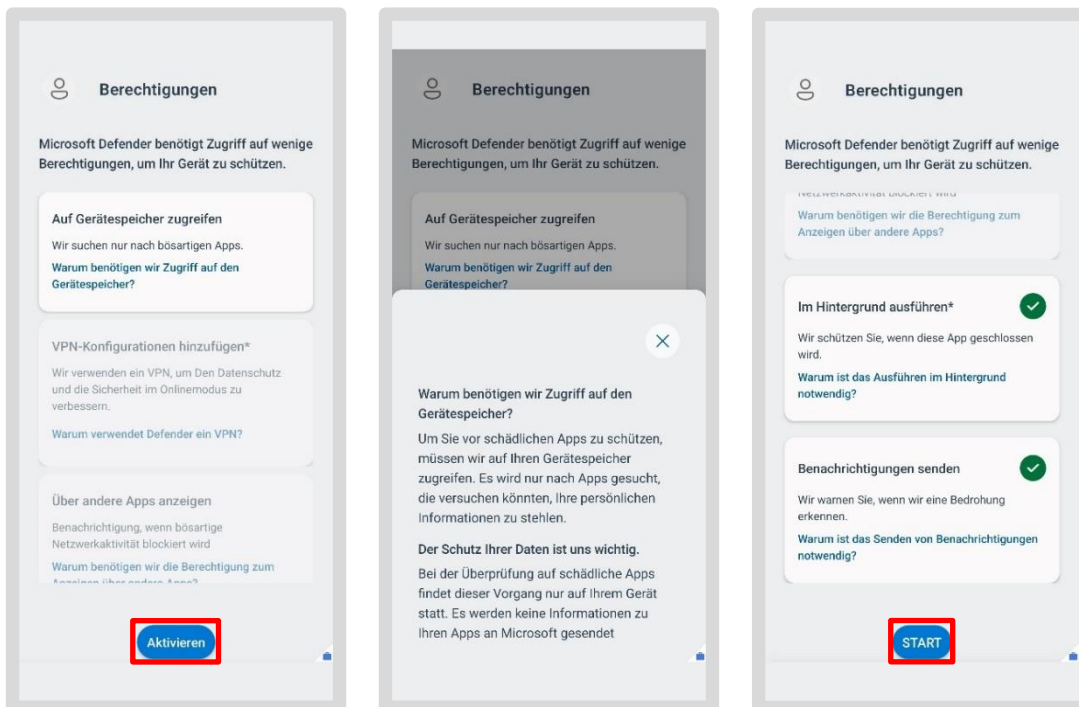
Berechtigungen

Microsoft Defender benötigt Zugriff auf wenige Berechtigungen, um Ihr Gerät zu schützen.

Auf Gerätespeicher zugreifen

Wir suchen nur nach bösartigen Apps.

Warum benötigen wir Zugriff auf den Gerätespeicher?

VPN-Konfigurationen hinzufügen*

Wir verwenden ein VPN, um Den Datenschutz und die Sicherheit im Onlinemodus zu verbessern.

Warum verwendet Defender ein VPN?

Über andere Apps anzeigen

Benachrichtigung, wenn bösartige Netzwerkaktivität blockiert wird

Warum benötigen wir die Berechtigung zum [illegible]

Aktivieren

Berechtigungen

Microsoft Defender benötigt Zugriff auf wenige Berechtigungen, um Ihr Gerät zu schützen.

Auf Gerätespeicher zugreifen

Wir suchen nur nach bösartigen Apps.

Warum benötigen wir Zugriff auf den Gerätespeicher?

Warum benötigen wir Zugriff auf den Gerätespeicher?

Um Sie vor schädlichen Apps zu schützen, müssen wir auf Ihren Gerätespeicher zugreifen. Es wird nur nach Apps gesucht, die versuchen könnten, Ihre persönlichen Informationen zu stehlen.

Der Schutz Ihrer Daten ist uns wichtig.

Bei der Überprüfung auf schädliche Apps findet dieser Vorgang nur auf Ihrem Gerät statt. Es werden keine Informationen zu Ihren Apps an Microsoft gesendet

Berechtigungen

Microsoft Defender benötigt Zugriff auf wenige Berechtigungen, um Ihr Gerät zu schützen.

Netzwerkaktivität blockiert wird

Warum benötigen wir die Berechtigung zum Anzeigen über andere Apps?

Im Hintergrund ausführen*

Wir schützen Sie, wenn diese App geschlossen wird.

Warum ist das Ausführen im Hintergrund notwendig?

Benachrichtigungen senden

Wir warnen Sie, wenn wir eine Bedrohung erkennen.

Warum ist das Senden von Benachrichtigungen notwendig?

START